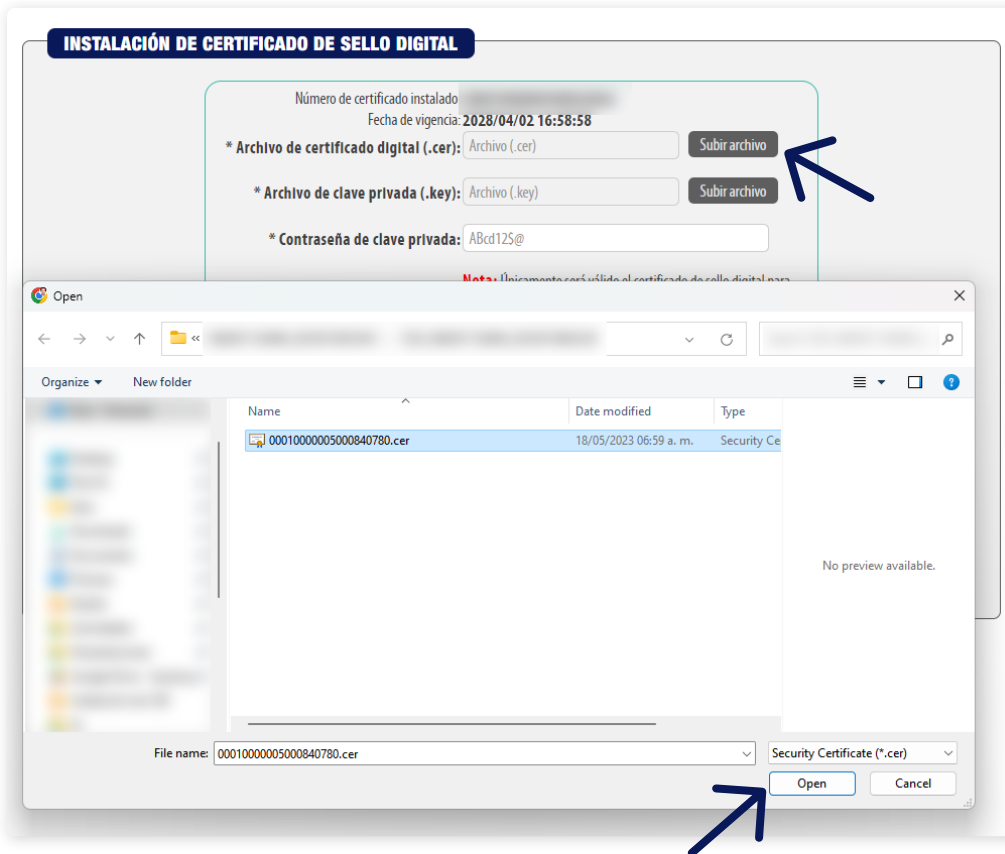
INSTALACIÓN DE CERTIFICADO DE SELLO DIGITAL

Número de certificado instalado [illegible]
Fecha de vigencia: 2028/04/02 16:58:58
* Archivo de certificado digital (.cer): Archivo (.cer) Subir archivo
* Archivo de clave privada (.key): Archivo (.key) Subir archivo
* Contraseña de clave privada: ABcd12S@

Nota: Únicamente será válido el certificado de sello digital para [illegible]

Open

« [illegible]

Organize ▾ New folder

Name | Date modified | Type
00010000005000840780.cer | 18/05/2023 06:59 a. m. | Security Ce

No preview available.

File name: 00010000005000840780.cer
Security Certificate (*.cer)
Open Cancel